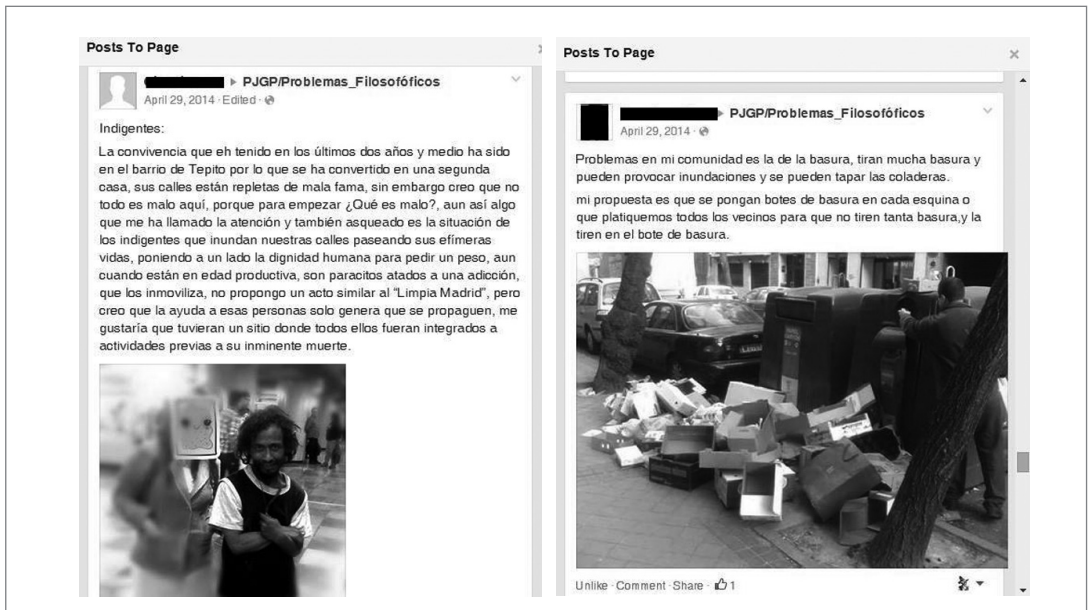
Posts To Page

▸ PJGP/Problemas_Filosofóficos
April 29, 2014 · Edited · 

Indigentes:

La convivencia que eh tenido en los últimos dos años y medio ha sido en el barrio de Tepito por lo que se ha convertido en una segunda casa, sus calles están repletas de mala fama, sin embargo creo que no todo es malo aquí, porque para empezar ¿Qué es malo?, aun así algo que me ha llamado la atención y también asqueado es la situación de los indigentes que inundan nuestras calles paseando sus efímeras vidas, poniendo a un lado la dignidad humana para pedir un peso, aun cuando están en edad productiva, son paracitos atados a una adicción, que los inmoviliza, no propongo un acto similar al "Limpia Madrid", pero creo que la ayuda a esas personas solo genera que se propaguen, me gustaría que tuvieran un sitio donde todos ellos fueran integrados a actividades previas a su inminente muerte.

Posts To Page

▸ PJGP/Problemas_Filosofóficos
April 29, 2014 · 

Problemas en mi comunidad es la de la basura, tiran mucha basura y pueden provocar inundaciones y se pueden tapar las coladeras.

mi propuesta es que se pongan botes de basura en cada esquina o que platiquemos todos los vecinos para que no tiren tanta basura,y la tiren en el bote de basura.

Unlike · Comment · Share · 1